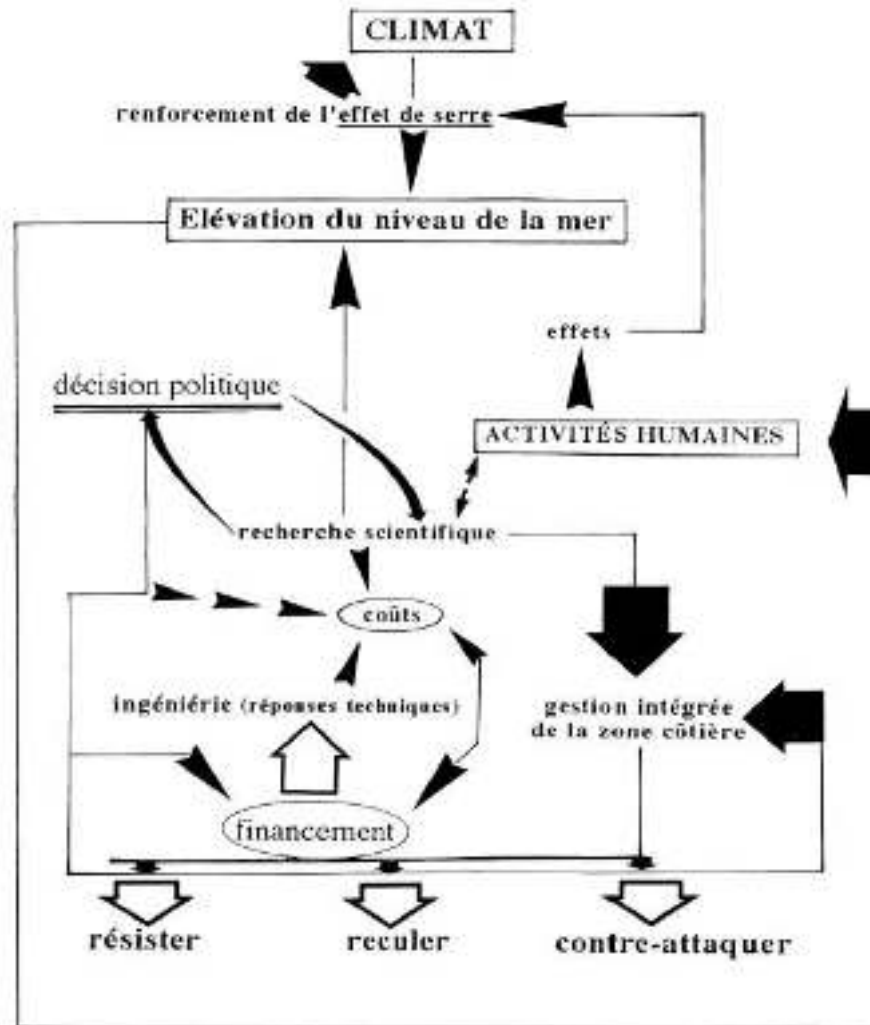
CLIMAT

renforcement de l'effet de serre

Elévation du niveau de la mer

effets

décision politique

ACTIVITÉS HUMAINES

recherche scientifique

coûts

ingéniérie (réponses techniques)

gestion intégrée de la zone côtière

financement

résister

reculer

contre-attaquer